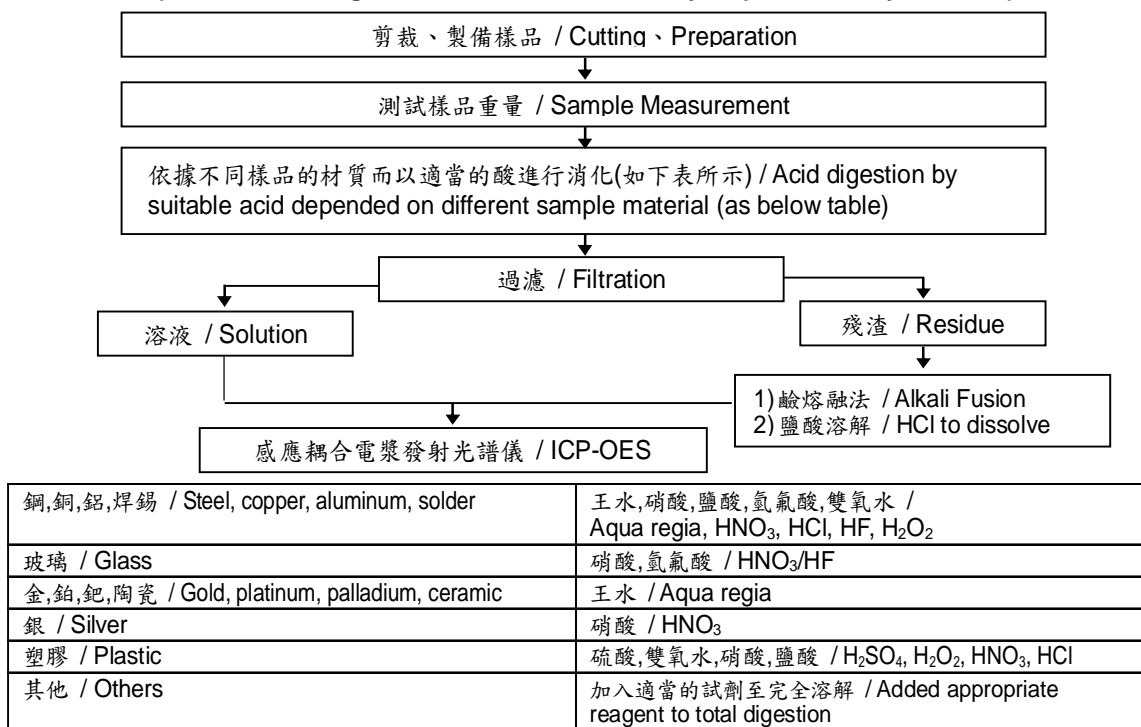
剪裁、製備樣品 / Cutting、Preparation

測試樣品重量 / Sample Measurement

依據不同樣品的材質而以適當的酸進行消化(如下表所示) / Acid digestion by suitable acid depended on different sample material (as below table)

過濾 / Filtration

溶液 / Solution

殘渣 / Residue

1) 鹼熔融法 / Alkali Fusion
2) 鹽酸溶解 / HCl to dissolve

感應耦合電漿發射光譜儀 / ICP-OES

| | |
|---|---|
| 鋼,銅,鋁,焊錫 / Steel, copper, aluminum, solder | 王水,硝酸,鹽酸,氫氟酸,雙氧水 / Aqua regia, $HNO_3$, HCl, HF, $H_2O_2$ |
| 玻璃 / Glass | 硝酸,氫氟酸 / $HNO_3$/HF |
| 金,鉑,鈀,陶瓷 / Gold, platinum, palladium, ceramic | 王水 / Aqua regia |
| 銀 / Silver | 硝酸 / $HNO_3$ |
| 塑膠 / Plastic | 硫酸,雙氧水,硝酸,鹽酸 / $H_2SO_4$, $H_2O_2$, $HNO_3$, HCl |
| 其他 / Others | 加入適當的試劑至完全溶解 / Added appropriate reagent to total digestion |